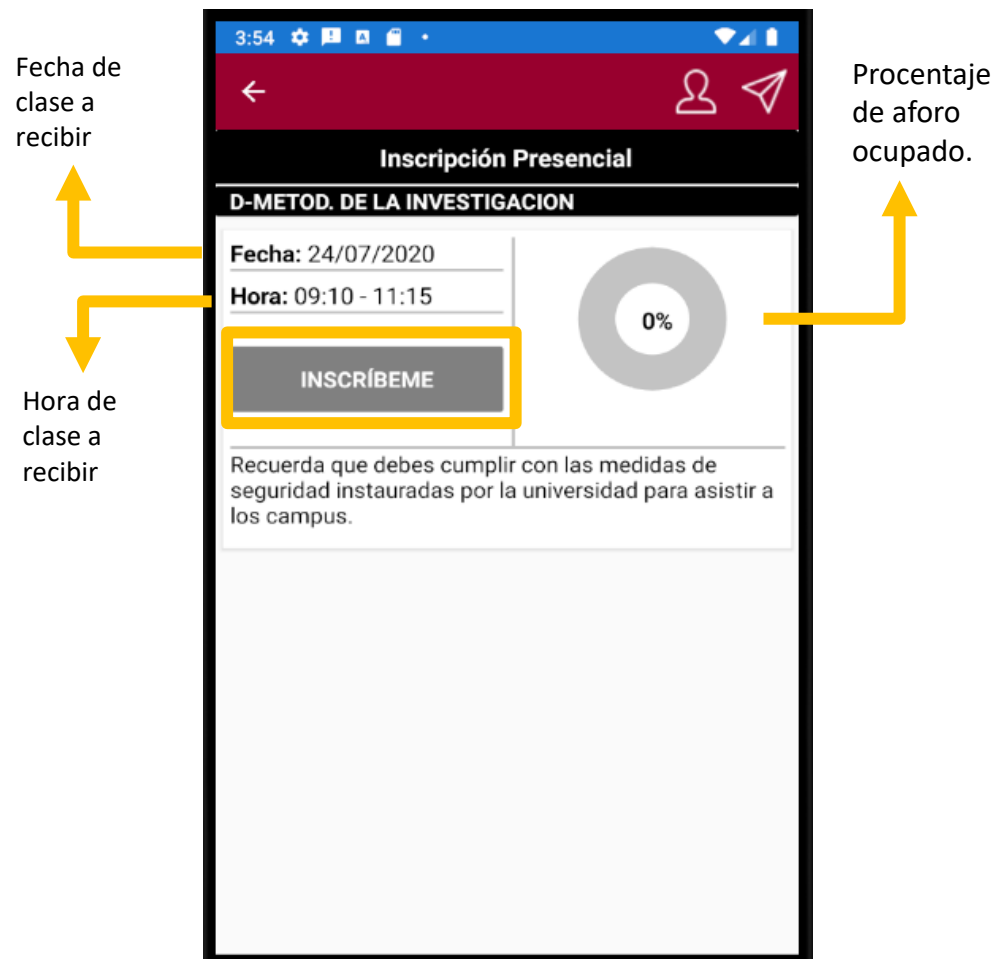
Fecha de clase a recibir

3:54

Procentaje de aforo ocupado.

Inscripción Presencial

D-METOD. DE LA INVESTIGACION

Fecha: 24/07/2020

Hora: 09:10 - 11:15

0%

INSCRÍBEME

Hora de clase a recibir

Recuerda que debes cumplir con las medidas de seguridad instauradas por la universidad para asistir a los campus.